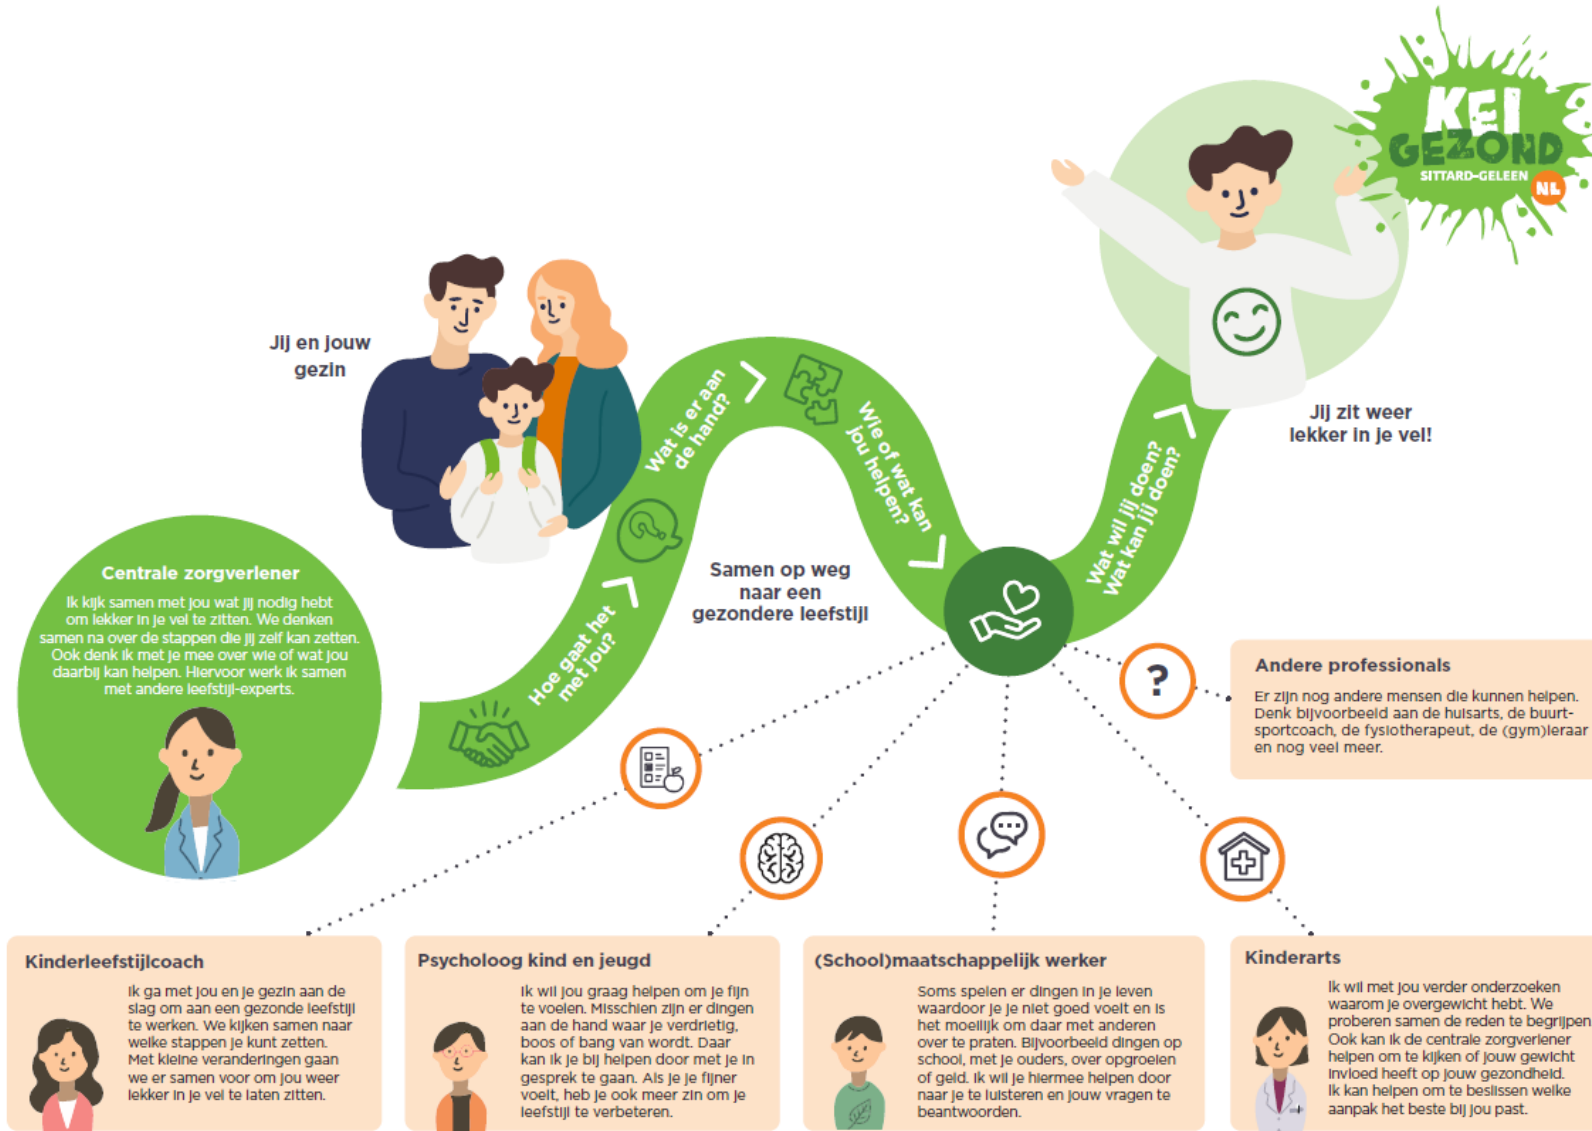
KEI GEZOND SITTARD-GELEEN NL

Jij en jouw gezin

Jij zit weer lekker in je vel!

Hoe gaat het met jou?

Wat is er aan de hand?

Wie of wat kan jou helpen?

Wat wil jij doen? Wat kan jij doen?

Samen op weg naar een gezondere leefstijl

Centrale zorgverlener

Ik kijk samen met jou wat jij nodig hebt om lekker in je vel te zitten. We denken samen na over de stappen die jij zelf kan zetten. Ook denk ik met je mee over wie of wat jou daarbij kan helpen. Hiervoor werk ik samen met andere leefstijl-experts.

Andere professionals

Er zijn nog andere mensen die kunnen helpen. Denk bijvoorbeeld aan de huisarts, de buurtsportcoach, de fysiotherapeut, de (gym)leraar en nog veel meer.

Kinderleefstijlcoach

Ik ga met jou en je gezin aan de slag om aan een gezonde leefstijl te werken. We kijken samen naar welke stappen je kunt zetten. Met kleine veranderingen gaan we er samen voor om jou weer lekker in je vel te laten zitten.

Psycholoog kind en jeugd

Ik wil jou graag helpen om je fijn te voelen. Misschien zijn er dingen aan de hand waar je verdrietig, boos of bang van wordt. Daar kan ik je bij helpen door met je in gesprek te gaan. Als je je fijner voelt, heb je ook meer zin om je leefstijl te verbeteren.

(School)maatschappelijk werker

Soms spelen er dingen in je leven waardoor je je niet goed voelt en is het moeilijk om daar met anderen over te praten. Bijvoorbeeld dingen op school, met je ouders, over opgroeien of geld. Ik wil je hiermee helpen door naar je te luisteren en jouw vragen te beantwoorden.

Kinderarts

Ik wil met jou verder onderzoeken waarom je overgewicht hebt. We proberen samen de reden te begrijpen. Ook kan ik de centrale zorgverlener helpen om te kijken of jouw gewicht invloed heeft op jouw gezondheid. Ik kan helpen om te beslissen welke aanpak het beste bij jou past.